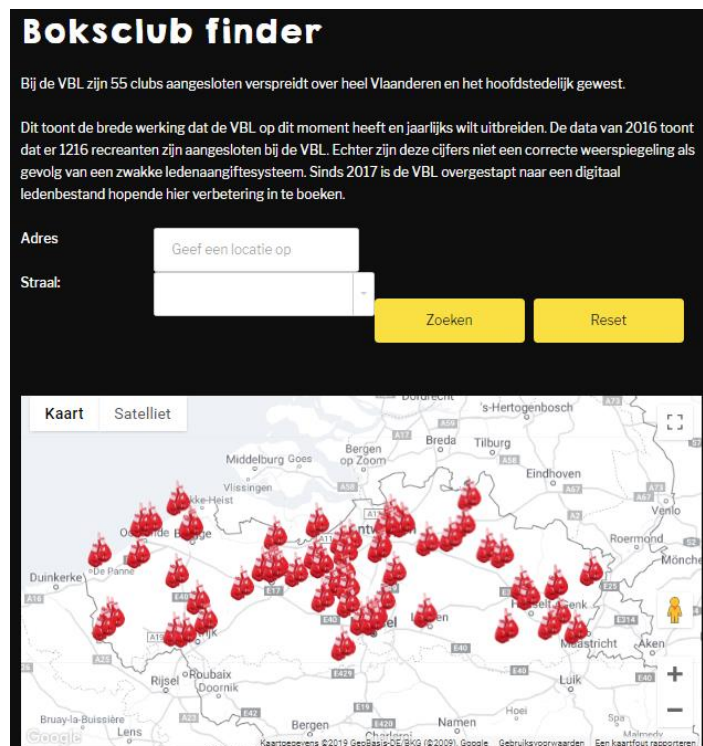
Boksclub finder

Bij de VBL zijn 55 clubs aangesloten verspreidt over heel Vlaanderen en het hoofdstedelijk gewest.

Dit toont de brede werking dat de VBL op dit moment heeft en jaarlijks wilt uitbreiden. De data van 2016 toont dat er 1216 recreanten zijn aangesloten bij de VBL. Echter zijn deze cijfers niet een correcte weerspiegeling als gevolg van een zwakke ledenaangiftesysteem. Sinds 2017 is de VBL overgestapt naar een digitaal ledenbestand hopende hier verbetering in te boeken.

Adres
Geef een locatie op
Straat:
Zoeken
Reset

Kaart
Satelliet
's-Hertogenbosch
Breda
Tilburg
Middelburg
Goes
Bergen op Zoom
Eindhoven
Vlissingen
Venlo
Roermond
Duinkerke
De Panne
Mönche
Rijsel
Roubaix
Doornik
Luik
Maastricht
Genk
Hasselt
Aken
Bruay-la-Buissière
Lens
Bergen
Namen
Charleroi
Malmedy
Google
Kaartgegevens ©2019 GeoBasis-DE/BKG (©2009), Google
Gebruiksvoorwaarden
Een kaartfout rapporteren